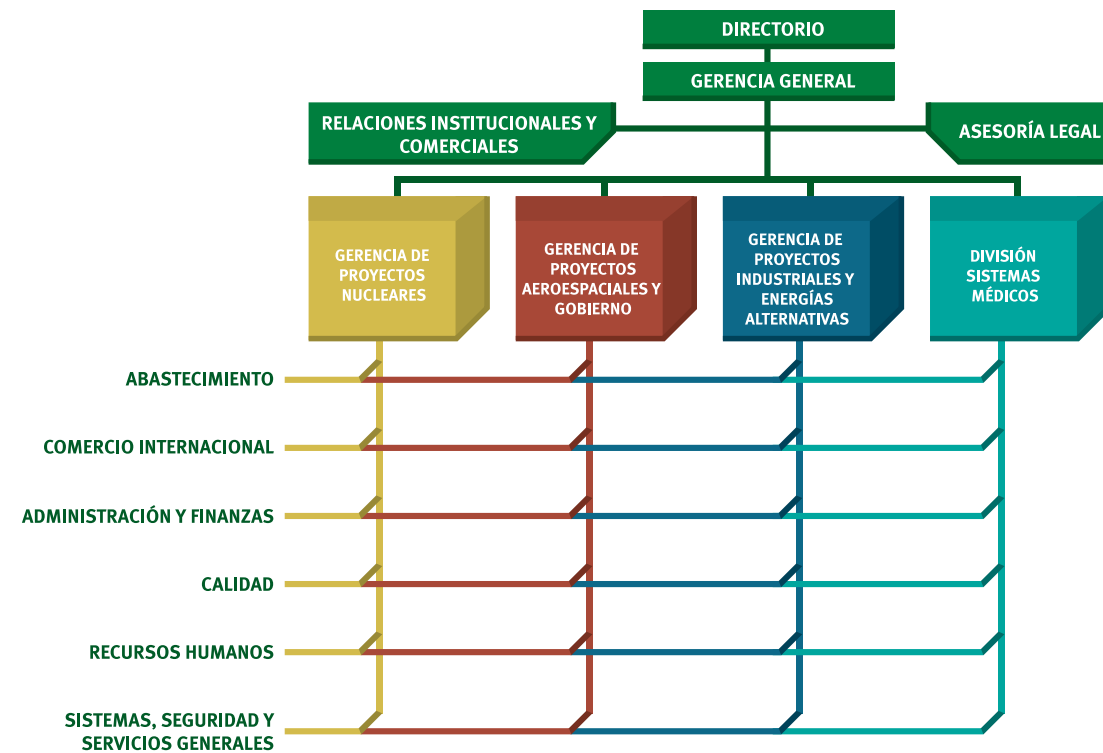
DIRECTORIO

GERENCIA GENERAL

RELACIONES INSTITUCIONALES Y COMERCIALES

ASESORÍA LEGAL

GERENCIA DE PROYECTOS NUCLEARES

GERENCIA DE PROYECTOS AEROESPACIALES Y GOBIERNO

GERENCIA DE PROYECTOS INDUSTRIALES Y ENERGÍAS ALTERNATIVAS

DIVISIÓN SISTEMAS MÉDICOS

ABASTECIMIENTO

COMERCIO INTERNACIONAL

ADMINISTRACIÓN Y FINANZAS

CALIDAD

RECURSOS HUMANOS

SISTEMAS, SEGURIDAD Y SERVICIOS GENERALES